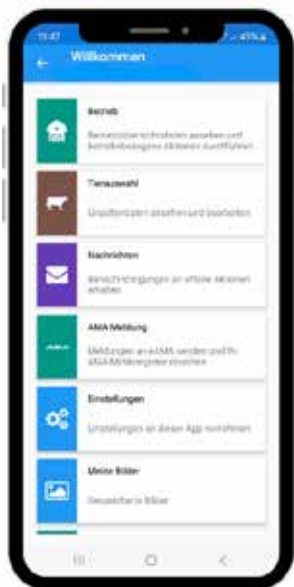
15:47

Willkommen

Betrieb

Betriebsinformationen ansehen und betriebsbezogene Aktionen ausführen

Tierauswahl

Einzeltierdaten ansehen und bearbeiten

Nachrichten

Benachrichtigungen an offene Aktionen erhalten

AMA

AMA Meldung

Meldungen an eAMA senden und im eAMA-Melderegister einsehen

Einstellungen

Einstellungen an dieser App vornehmen

Meine Bilder

Gespeicherte Bilder